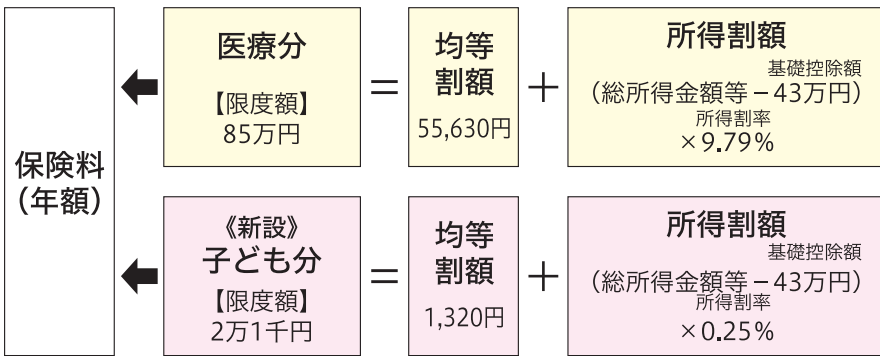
保険料（年額）

医療分
【限度額】
85万円

＝

均等割額
55,630円

＋

所得割額
基礎控除額
（総所得金額等－43万円）
所得割率
×9.79％

《新設》
子ども分
【限度額】
2万1千円

＝

均等割額
1,320円

＋

所得割額
基礎控除額
（総所得金額等－43万円）
所得割率
×0.25％